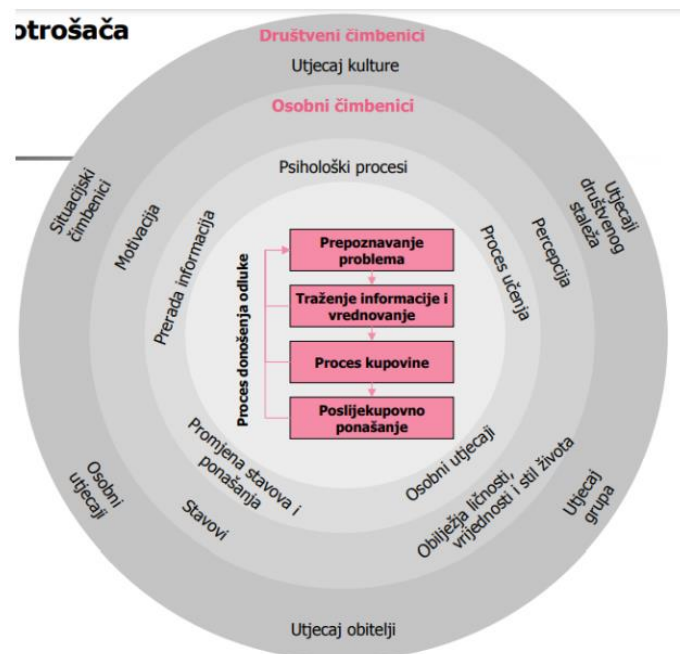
otrošača

Društveni čimbenici

Utjecaj kulture

Osobni čimbenici

Psihološki procesi

Situacijski čimbenici

Utjecaji društvenog staleža

Motivacija

Percepcija

Prerada informacija

Proces učenja

Proces donošenja odluke

Prepoznavanje problema

Traženje informacije i vrednovanje

Proces kupovine

Poslijekupovno ponašanje

Promjena stavova i ponašanja

Osobni utjecaji

Obilježja ličnosti, vrijednosti i stil života

Osobni utjecaji

Stavovi

Utjecaj grupa

Utjecaj obitelji